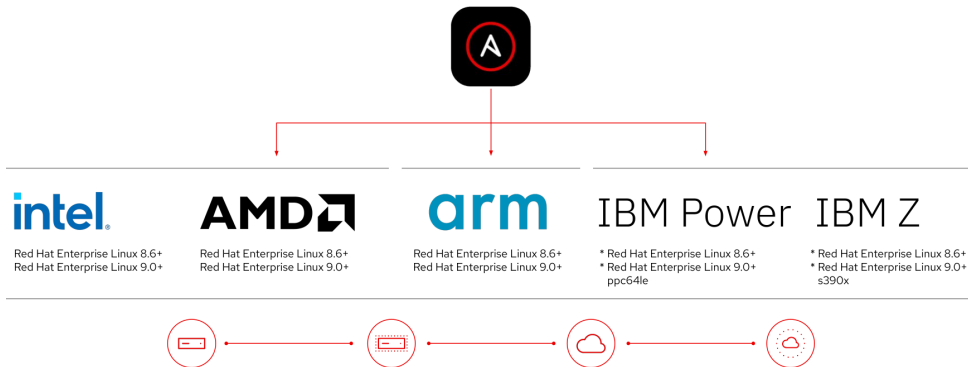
A

intel.

Red Hat Enterprise Linux 8.6+
Red Hat Enterprise Linux 9.0+

AMD

Red Hat Enterprise Linux 8.6+
Red Hat Enterprise Linux 9.0+

arm

Red Hat Enterprise Linux 8.6+
Red Hat Enterprise Linux 9.0+

IBM Power

* Red Hat Enterprise Linux 8.6+
* Red Hat Enterprise Linux 9.0+
ppc64le

IBM Z

* Red Hat Enterprise Linux 8.6+
* Red Hat Enterprise Linux 9.0+
s390x